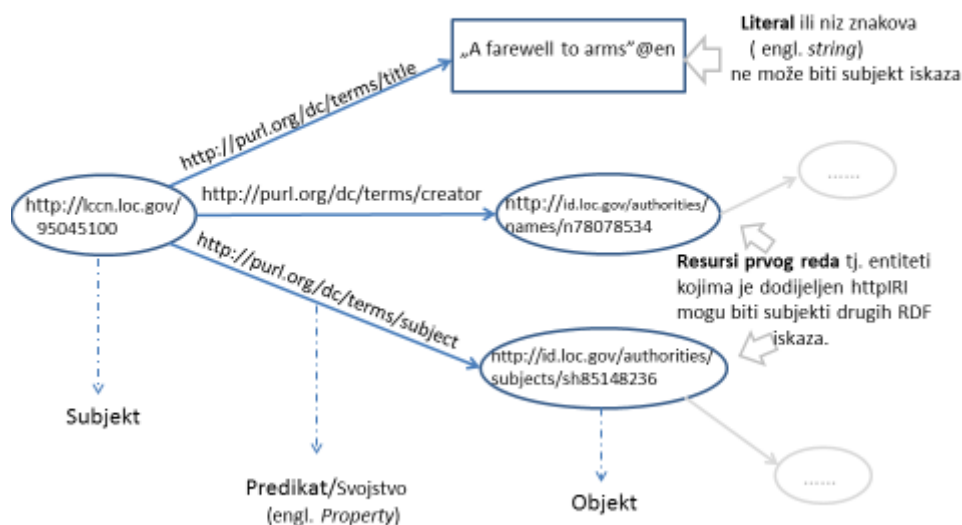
„A farewell to arms"@en

**Literal** ili niz znakova ( engl. *string*) ne može biti subjekt iskaza

http://purl.org/dc/terms/title

http://lccn.loc.gov/95045100

http://purl.org/dc/terms/creator

http://id.loc.gov/authorities/names/n78078534

......

http://purl.org/dc/terms/subject

**Resursi prvog reda** tj. entiteti kojima je dodijeljen httpIRI mogu biti subjekti drugih RDF iskaza.

http://id.loc.gov/authorities/subjects/sh85148236

Subjekt

Predikat/Svojstvo (engl. *Property*)

Objekt

......